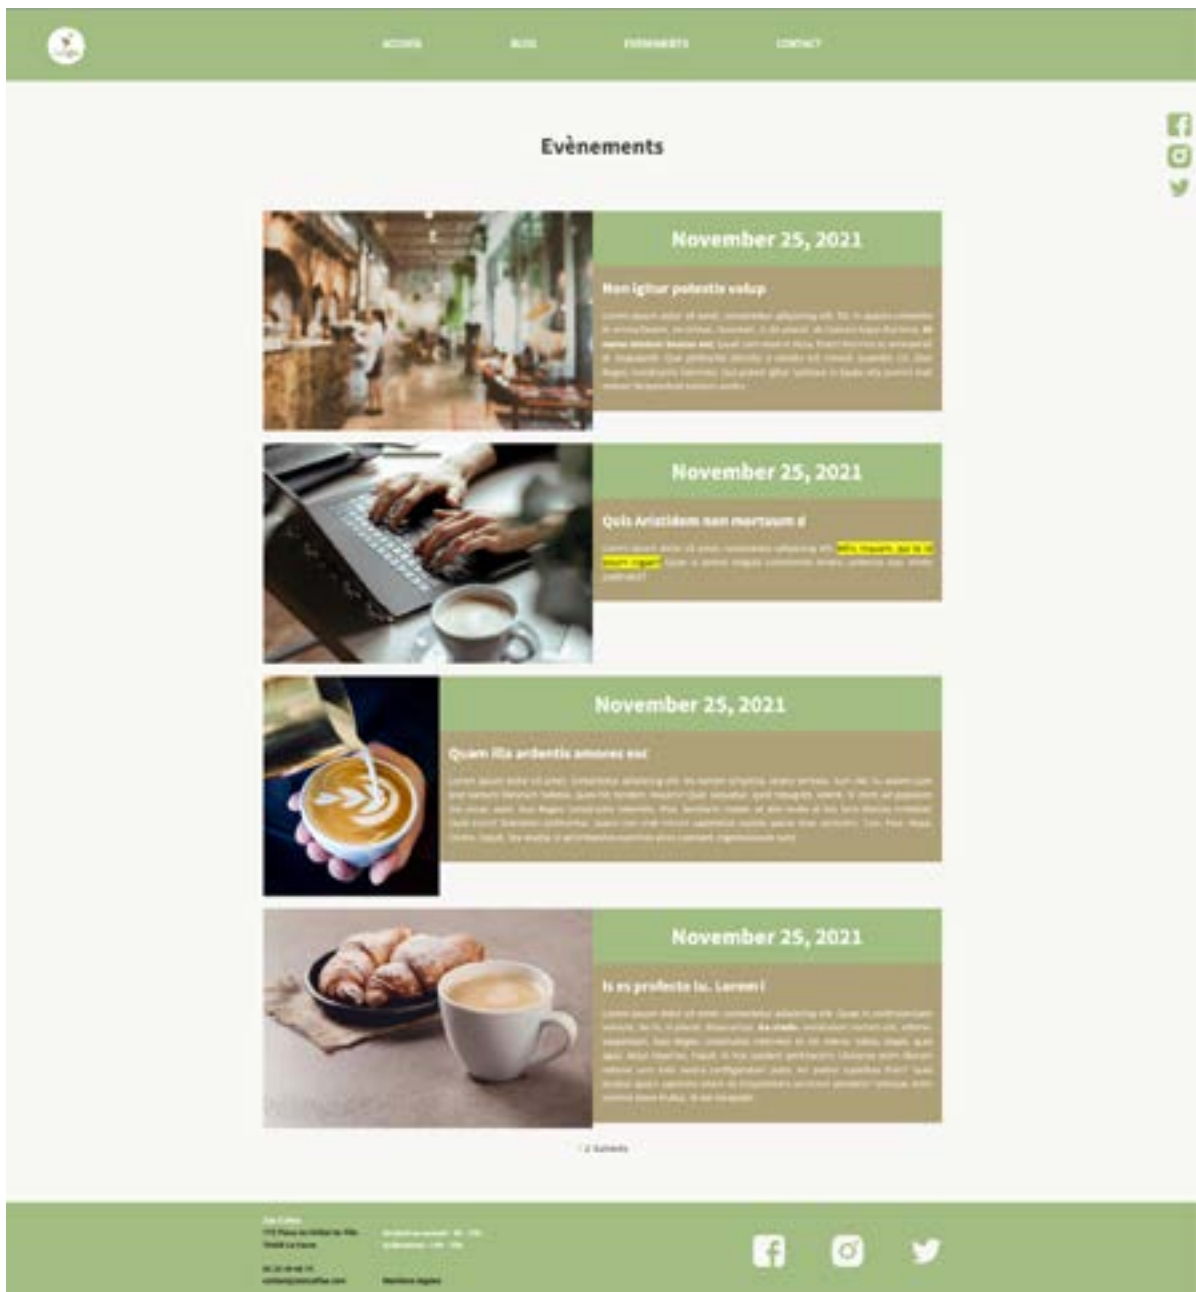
ACCUEIL BLOG EVENEMENTS CONTACT

Evènements

November 25, 2021

Non igitur potestis volup

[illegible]

November 25, 2021

Quis Aristidem non mortuum d

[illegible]

November 25, 2021

Quam illa ardentis amores esc

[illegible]

November 25, 2021

Is es profecto tu. Lareni

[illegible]

2 Suivants

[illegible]